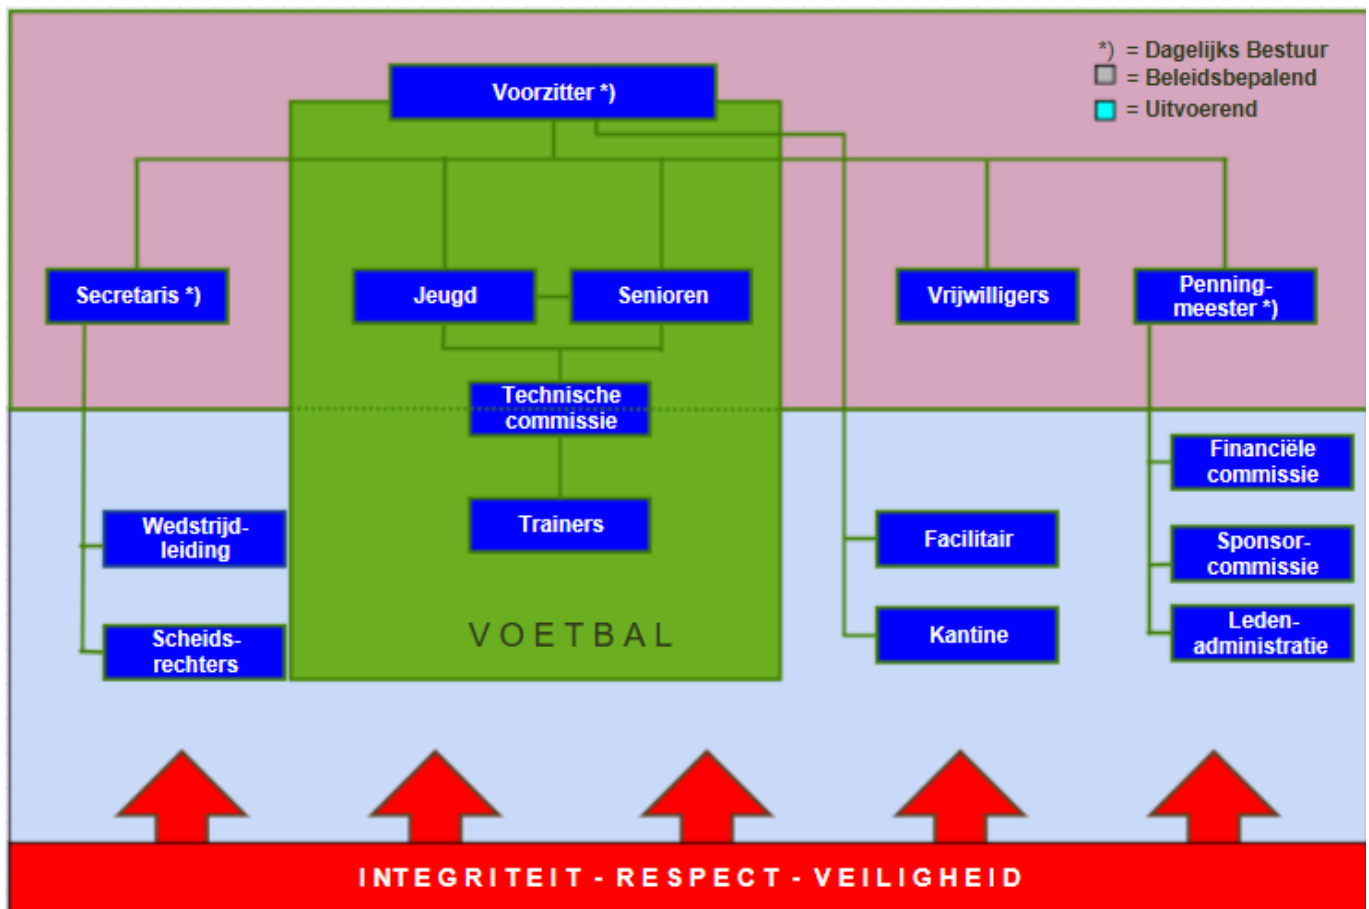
*) = Dagelijks Bestuur
= Beleidsbepalend
= Uitvoerend

Voorzitter *)

Secretaris *)

Jeugd

Senioren

Vrijwilligers

Penningmeester *)

Technische commissie

Trainers

Wedstrijdleiding

Scheidsrechters

VOETBAL

Facilitair

Kantine

Financiële commissie

Sponsorcommissie

Ledenadministratie

INTEGRITEIT - RESPECT - VEILIGHEID